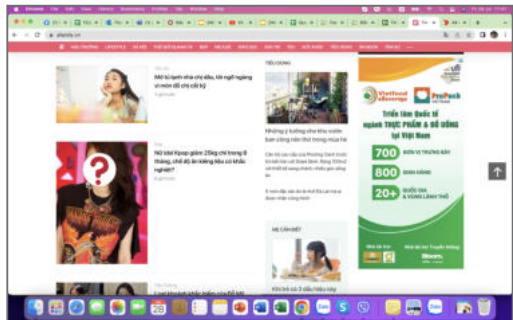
Chrome File Edit View History Bookmarks Profiles Tab Window Help

phunuvietnam.vn / afamily.vn

Mỗi bị bệnh nhìn chị dâu, tôi ngỡ ngàng vì món đồ chỉ có kỳ

Nữ idol Kpop giảm 25kg chỉ trong 6 tháng, chế độ ăn kiêng liệu có khắc nghiệt?

TIÊU DÙNG

Những ý tưởng cho khu vườn ban công nhỏ thơ mộng mùa hè

Vietfood & Beverage ProPack Vietnam

Triển lãm Quốc tế NGÀNH THỰC PHẨM & ĐỒ UỐNG tại Việt Nam

700 ĐƠN VỊ TRƯNG BÀY

800 GIAN HÀNG

20+ QUỐC GIA & VÙNG LÃNH THỔ

MẸ CẦN BIẾT

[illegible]